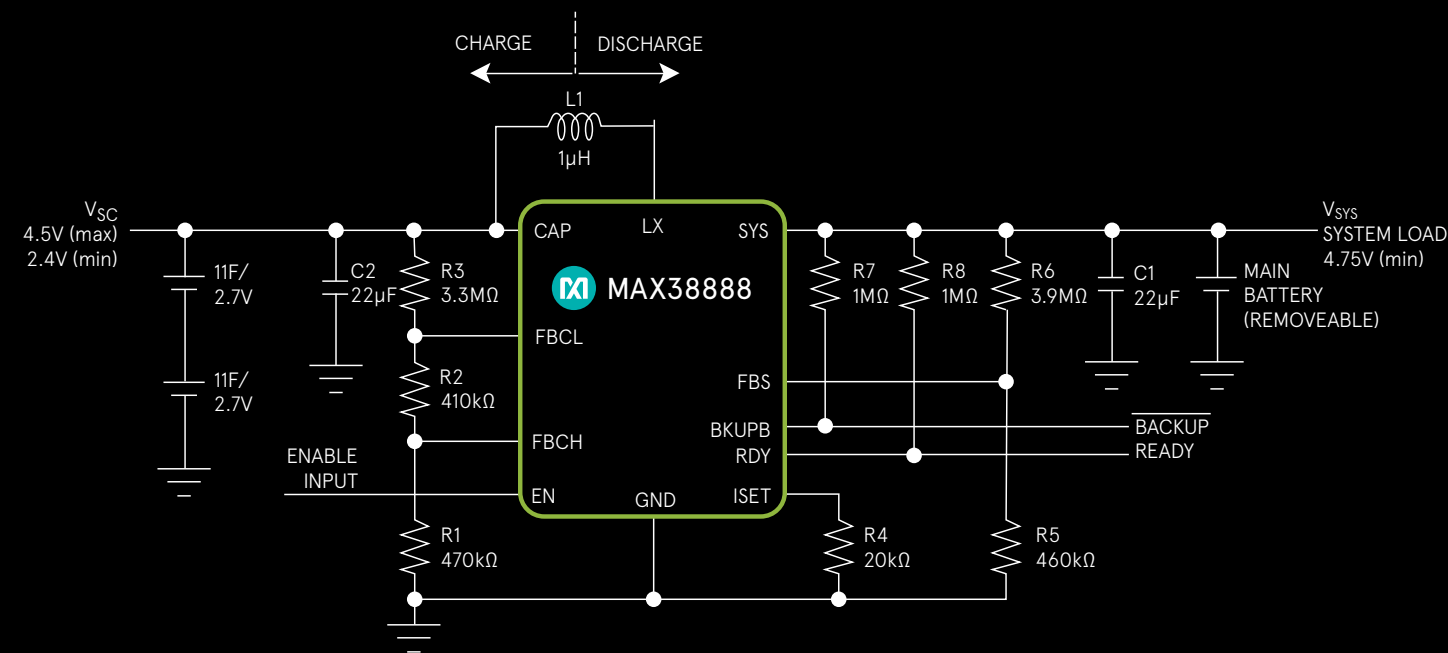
CHARGE
DISCHARGE
L1
1µH
$V_{SC}$
4.5V (max)
2.4V (min)
11F/
2.7V
11F/
2.7V
C2
22µF
R3
3.3MΩ
R2
410kΩ
ENABLE
INPUT
R1
470kΩ
CAP
LX
SYS
MAX38888
FBCL
FBCH
EN
GND
FBS
BKUPB
RDY
ISET
R4
20kΩ
R7
1MΩ
R8
1MΩ
R6
3.9MΩ
R5
460kΩ
C1
22µF
MAIN
BATTERY
(REMOVEABLE)
$V_{SYS}$
SYSTEM LOAD
4.75V (min)
$\overline{BACKUP}$
READY